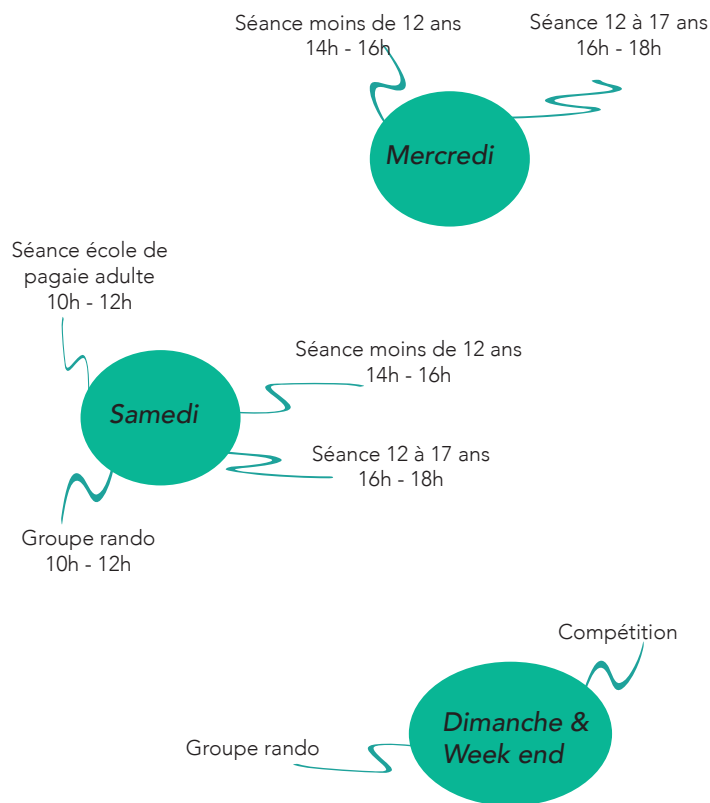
Séance moins de 12 ans
14h - 16h

Séance 12 à 17 ans
16h - 18h

Mercredi

Séance école de pagaie adulte
10h - 12h

Séance moins de 12 ans
14h - 16h

Samedi

Séance 12 à 17 ans
16h - 18h

Groupe rando
10h - 12h

Compétition

Dimanche & Week end

Groupe rando